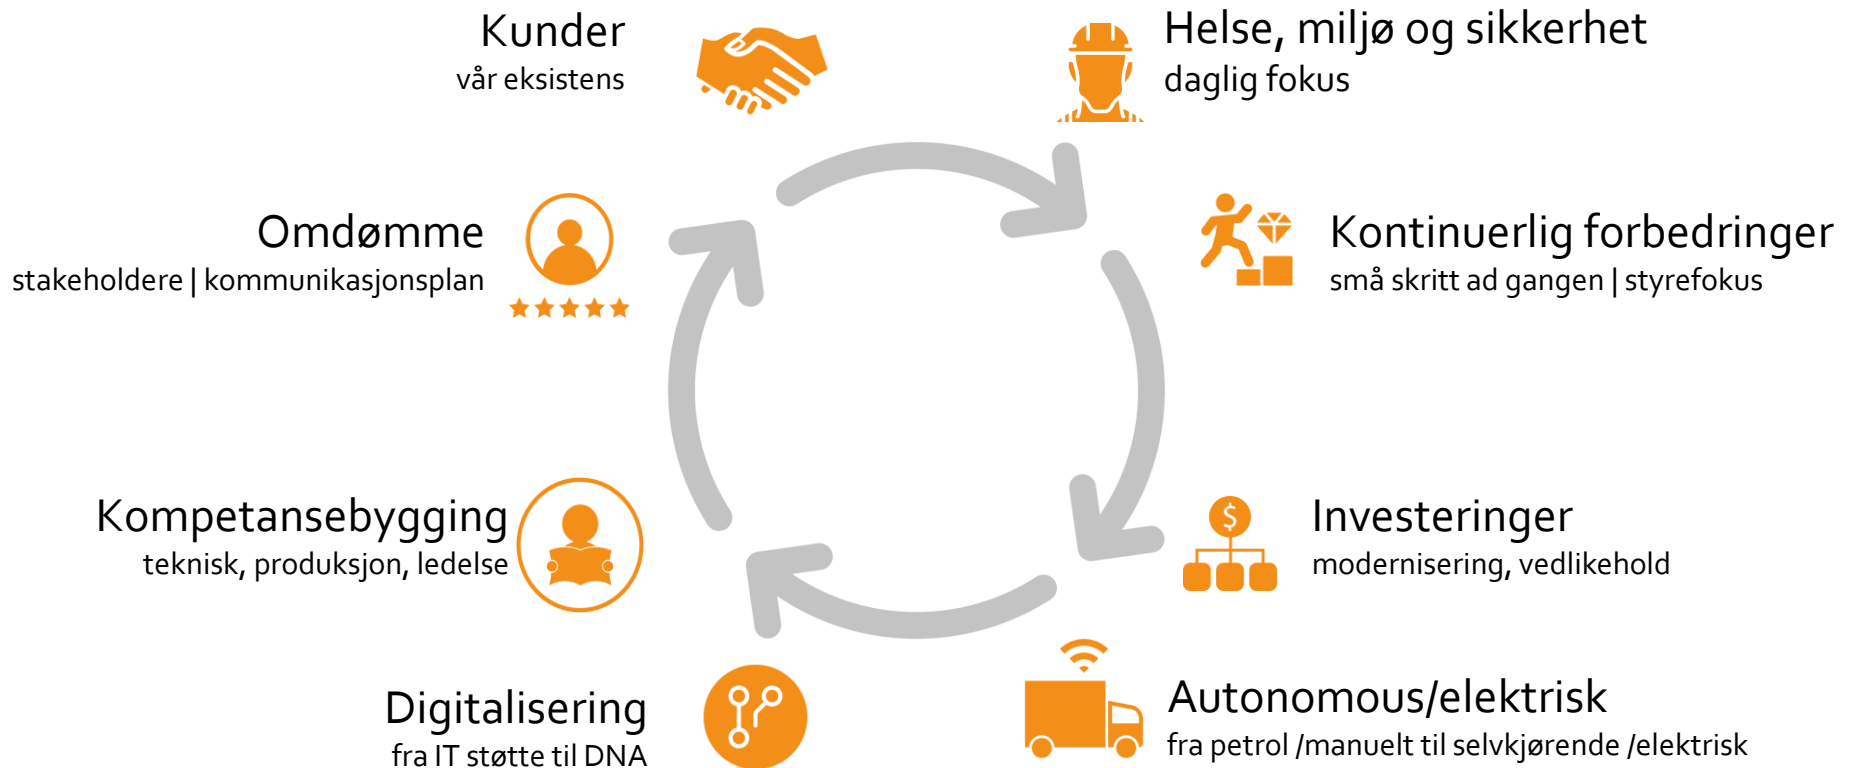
Kunder
vår eksistens

Helse, miljø og sikkerhet
daglig fokus

Omdømme
stakeholdere | kommunikasjonsplan

Kontinuerlig forbedringer
små skritt ad gangen | styrefokus

Kompetansebygging
teknisk, produksjon, ledelse

$

Investeringer
modernisering, vedlikehold

Digitalisering
fra IT støtte til DNA

Autonomous/elektrisk
fra petrol /manuelt til selvkjørende /elektrisk